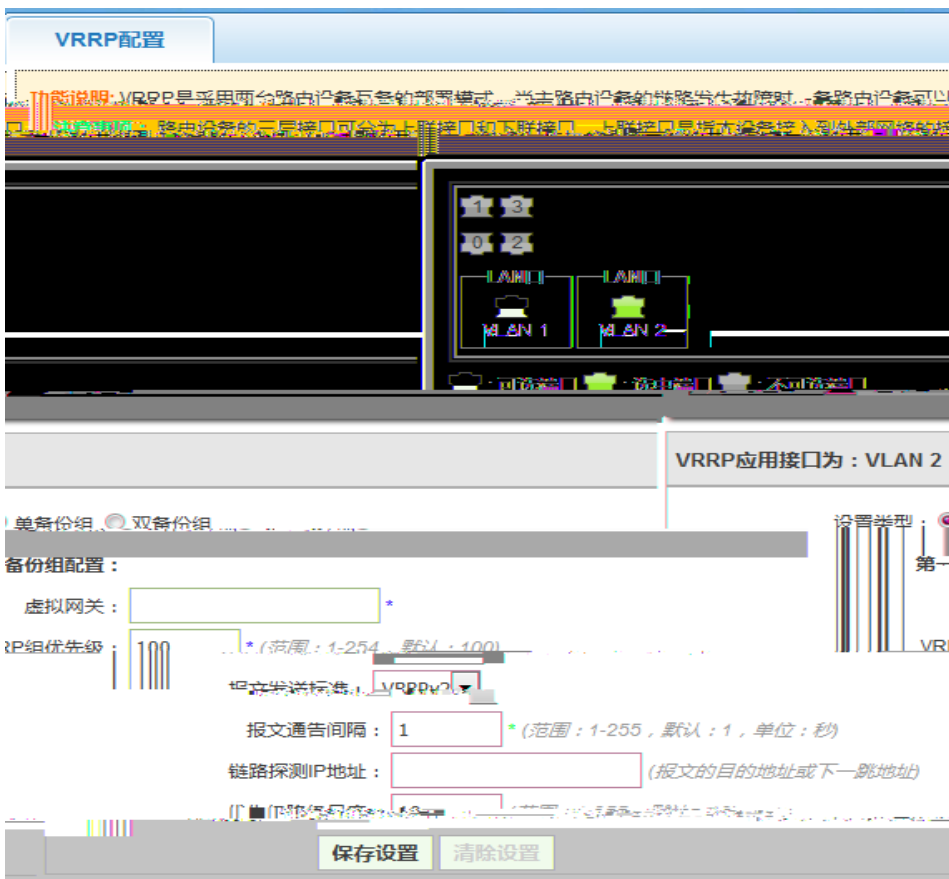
VRRP配置

功能说明：VRRP是采用两台路由设备互备的部署模式，当主路由设备的链路发生故障时，备路由设备可以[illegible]

注意事项：路由设备的三层接口可分为上联接口和下联接口，上联接口是指本设备接入到外部网络的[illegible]

1 3
0 2

LAN口
VLAN 1

LAN口
VLAN 2

可选接口 选中接口 不可选接口

VRRP应用接口为：VLAN 2

单备份组 双备份组

设置类型：

备份组配置：

第一

虚拟网关：*

VRRP组优先级：100 *(范围：1-254，默认：100)

VR

报文发送标准：VRRPv2

报文通告间隔：1 *(范围：1-255，默认：1，单位：秒)

链路探测IP地址：(报文的目的地址或下一跳地址)

优先级降低度：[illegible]

保存设置 清除设置